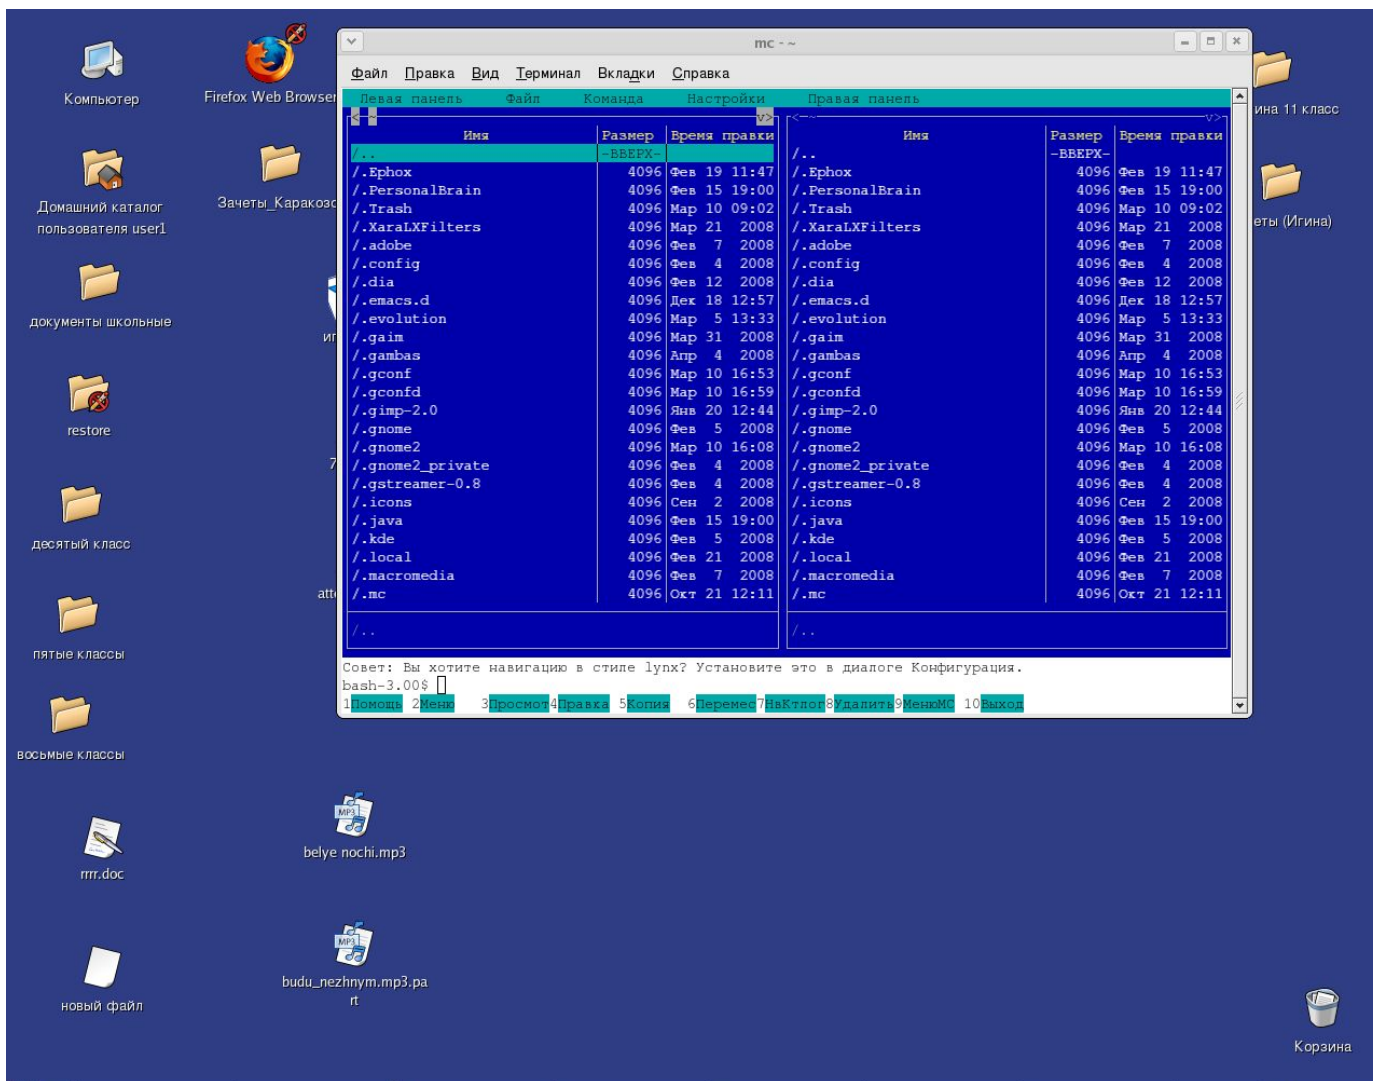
Компьютер

Firefox Web Browser

Домашний каталог пользователя user1

Зачеты_Каракоз

документы школьные

restore

десятый класс

пятые классы

восьмые классы

rrrr.doc

новый файл

belye nochi.mp3

budu_nezhnym.mp3.part

ина 11 класс

еты (Игина)

Корзина

mc - ~

Файл Правка Вид Терминал Вкладки Справка

Левая панель Файл Команда Настройки Правая панель

| Имя | Размер | Время правки |
|---|---|---|
| /.. | -ВВЕРХ- | |
| /.Ephox | 4096 | Фев 19 11:47 |
| /.PersonalBrain | 4096 | Фев 15 19:00 |
| /.Trash | 4096 | Мар 10 09:02 |
| /.XaraLXFilters | 4096 | Мар 21 2008 |
| /.adobe | 4096 | Фев 7 2008 |
| /.config | 4096 | Фев 4 2008 |
| /.dia | 4096 | Фев 12 2008 |
| /.emacs.d | 4096 | Дек 18 12:57 |
| /.evolution | 4096 | Мар 5 13:33 |
| /.gaim | 4096 | Мар 31 2008 |
| /.gambas | 4096 | Апр 4 2008 |
| /.gconf | 4096 | Мар 10 16:53 |
| /.gconfd | 4096 | Мар 10 16:59 |
| /.gimp-2.0 | 4096 | Янв 20 12:44 |
| /.gnome | 4096 | Фев 5 2008 |
| /.gnome2 | 4096 | Мар 10 16:08 |
| /.gnome2_private | 4096 | Фев 4 2008 |
| /.gstreamer-0.8 | 4096 | Фев 4 2008 |
| /.icons | 4096 | Сен 2 2008 |
| /.java | 4096 | Фев 15 19:00 |
| /.kde | 4096 | Фев 5 2008 |
| /.local | 4096 | Фев 21 2008 |
| /.macromedia | 4096 | Фев 7 2008 |
| /.mc | 4096 | Окт 21 12:11 |

/..

| Имя | Размер | Время правки |
|---|---|---|
| /.. | -ВВЕРХ- | |
| /.Ephox | 4096 | Фев 19 11:47 |
| /.PersonalBrain | 4096 | Фев 15 19:00 |
| /.Trash | 4096 | Мар 10 09:02 |
| /.XaraLXFilters | 4096 | Мар 21 2008 |
| /.adobe | 4096 | Фев 7 2008 |
| /.config | 4096 | Фев 4 2008 |
| /.dia | 4096 | Фев 12 2008 |
| /.emacs.d | 4096 | Дек 18 12:57 |
| /.evolution | 4096 | Мар 5 13:33 |
| /.gaim | 4096 | Мар 31 2008 |
| /.gambas | 4096 | Апр 4 2008 |
| /.gconf | 4096 | Мар 10 16:53 |
| /.gconfd | 4096 | Мар 10 16:59 |
| /.gimp-2.0 | 4096 | Янв 20 12:44 |
| /.gnome | 4096 | Фев 5 2008 |
| /.gnome2 | 4096 | Мар 10 16:08 |
| /.gnome2_private | 4096 | Фев 4 2008 |
| /.gstreamer-0.8 | 4096 | Фев 4 2008 |
| /.icons | 4096 | Сен 2 2008 |
| /.java | 4096 | Фев 15 19:00 |
| /.kde | 4096 | Фев 5 2008 |
| /.local | 4096 | Фев 21 2008 |
| /.macromedia | 4096 | Фев 7 2008 |
| /.mc | 4096 | Окт 21 12:11 |

/..

Совет: Вы хотите навигацию в стиле lynx? Установите это в диалоге Конфигурация.
bash-3.00$

1Помощь 2Меню 3Просмотр 4Правка 5Копия 6Перемес 7НвКтлог 8Удалить 9МенюМС 10Выход